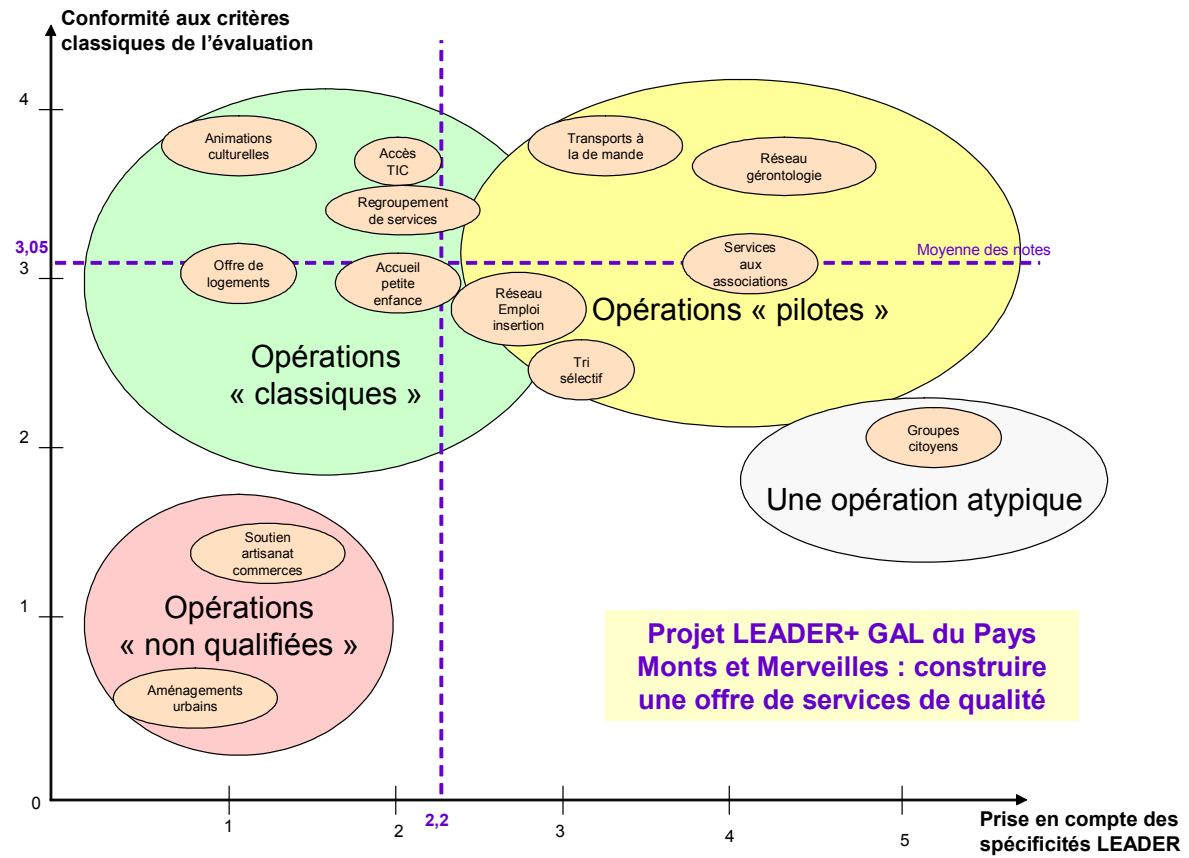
Conformité aux critères classiques de l'évaluation

4

3,05

3

2

1

0

Animations culturelles

Accès TIC

Regroupement de services

Offre de logements

Accueil petite enfance

Transports à la de mande

Réseau gérontologie

Services aux associations

Moyenne des notes

Réseau Emploi insertion

Opérations « pilotes »

Opérations « classiques »

Tri sélectif

Groupes citoyens

Une opération atypique

Soutien artisanat commerces

Opérations « non qualifiées »

Aménagements urbains

Projet LEADER+ GAL du Pays Monts et Merveilles : construire une offre de services de qualité

1

2

2,2

3

4

5

Prise en compte des spécificités LEADER